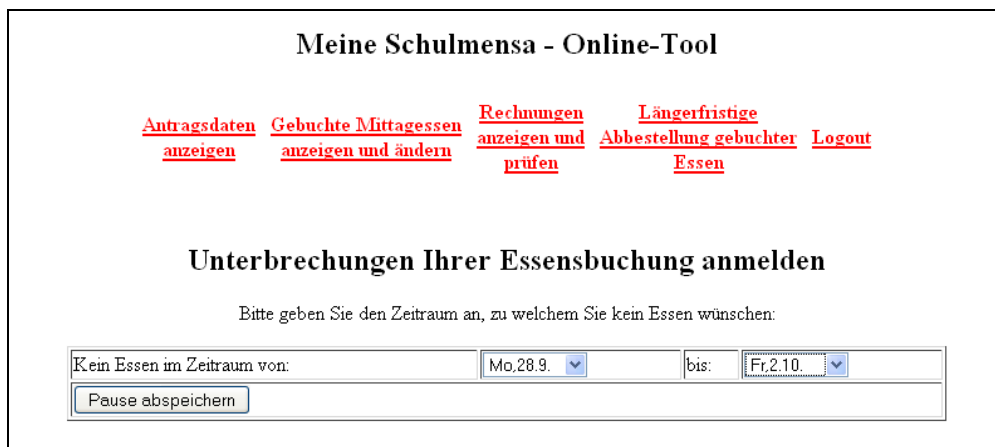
Meine Schulmensa - Online-Tool

Antragsdaten anzeigen | Gebuchte Mittagessen anzeigen und ändern | Rechnungen anzeigen und prüfen | Längerfristige Abbestellung gebuchter Essen | Logout

Unterbrechungen Ihrer Essensbuchung anmelden

Bitte geben Sie den Zeitraum an, zu welchem Sie kein Essen wünschen:

| Kein Essen im Zeitraum von: | Mo,28.9. | bis: | Fr,2.10. |
|---|---|---|---|
| Pause abspeichern | | | |